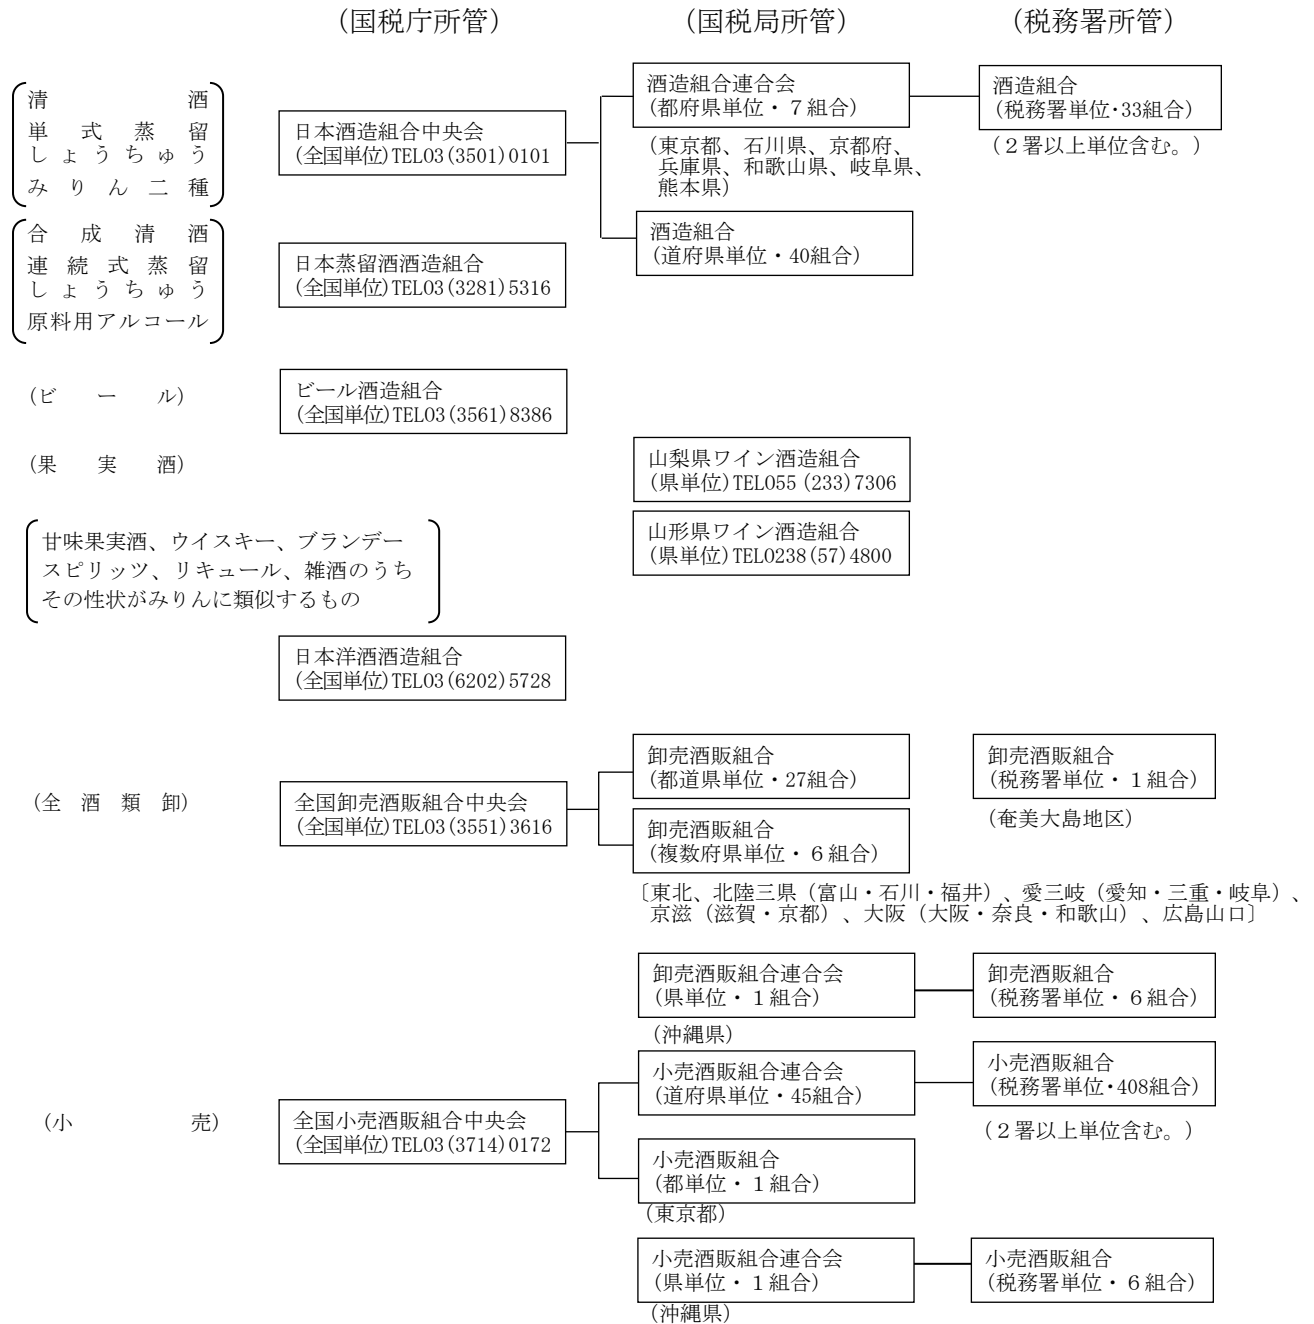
（国税庁所管）　（国税局所管）　（税務署所管）

清酒
単式蒸留しょうちゅう
みりん二種

日本酒造組合中央会
(全国単位)TEL03(3501)0101

酒造組合連合会
(都府県単位・７組合)

(東京都、石川県、京都府、兵庫県、和歌山県、岐阜県、熊本県)

酒造組合
(税務署単位･33組合)

(２署以上単位含む。)

酒造組合
(道府県単位・40組合)

合成清酒
連続式蒸留しょうちゅう
原料用アルコール

日本蒸留酒酒造組合
(全国単位)TEL03(3281)5316

(ビール)

ビール酒造組合
(全国単位)TEL03(3561)8386

(果実酒)

山梨県ワイン酒造組合
(県単位)TEL055(233)7306

山形県ワイン酒造組合
(県単位)TEL0238(57)4800

甘味果実酒、ウイスキー、ブランデー
スピリッツ、リキュール、雑酒のうち
その性状がみりんに類似するもの

日本洋酒酒造組合
(全国単位)TEL03(6202)5728

(全酒類卸)

全国卸売酒販組合中央会
(全国単位)TEL03(3551)3616

卸売酒販組合
(都道県単位・27組合)

卸売酒販組合
(税務署単位・１組合)

(奄美大島地区)

卸売酒販組合
(複数府県単位・６組合)

〔東北、北陸三県（富山・石川・福井）、愛三岐（愛知・三重・岐阜）、京滋（滋賀・京都）、大阪（大阪・奈良・和歌山）、広島山口〕

卸売酒販組合連合会
(県単位・１組合)

(沖縄県)

卸売酒販組合
(税務署単位・６組合)

(小売)

全国小売酒販組合中央会
(全国単位)TEL03(3714)0172

小売酒販組合連合会
(道府県単位・45組合)

小売酒販組合
(税務署単位･408組合)

(２署以上単位含む。)

小売酒販組合
(都単位・１組合)

(東京都)

小売酒販組合連合会
(県単位・１組合)

(沖縄県)

小売酒販組合
(税務署単位・６組合)